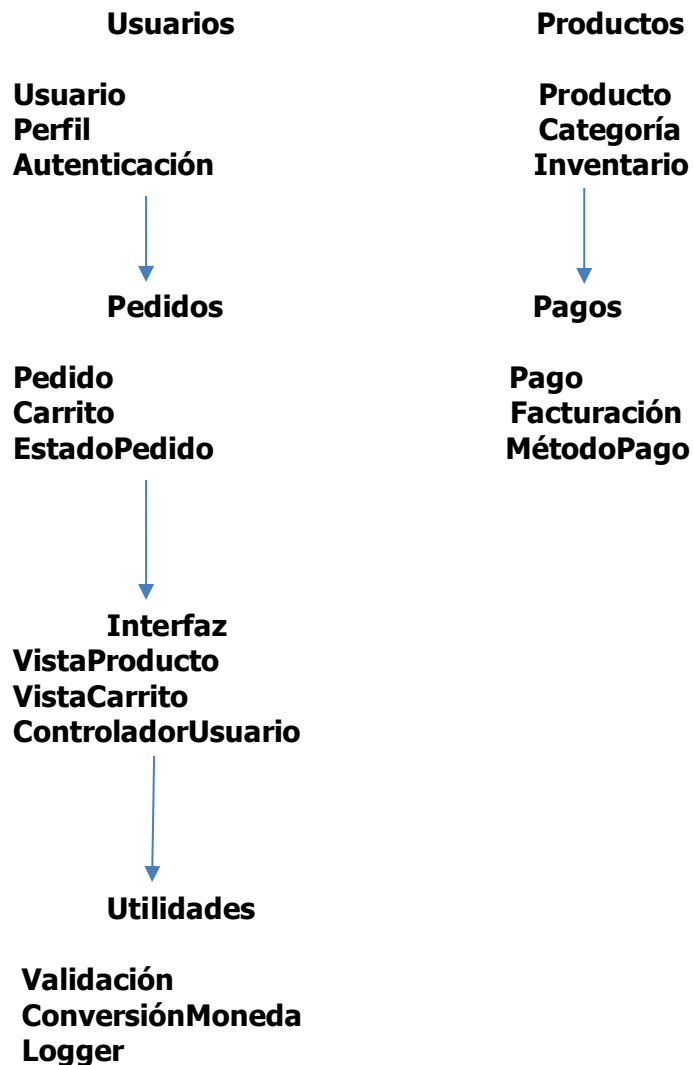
Usuarios

Usuario
Perfil
Autenticación

Pedidos

Pedido
Carrito
EstadoPedido

Interfaz
VistaProducto
VistaCarrito
ControladorUsuario

Utilidades

Validación
ConversiónMoneda
Logger

Productos

Producto
Categoría
Inventario

Pagos

Pago
Facturación
MétodoPago